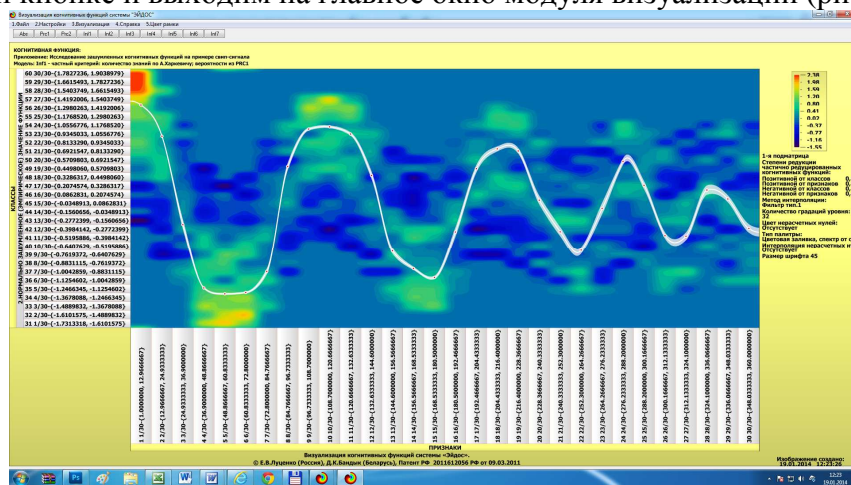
кнопке и выходим на главное окно модуля визуализации (ри

Визуализация когнитивных функций системы "ЭЙДОС"
1.Файл 2.Настройки 3.Визуализация 4.Справка 5.Цвет рамки
Abs Prc1 Prc2 Inf1 Inf2 Inf3 Inf4 Inf5 Inf6 Inf7

КОГНИТИВНАЯ ФУНКЦИЯ:
Приложение: Исследование зашумленных когнитивных функций на примере свип-сигнала
Модель: Inf1 - частный критерий: количество знаний по А.Харкевичу; вероятности из PRC1

КЛАССЫ
2.НОРМАЛЬНО ЗАШУМЛЕННОЕ (ЭМПИРИЧЕСКОЕ) ЗНАЧЕНИЕ ФУНКЦИИ

60 30/30-{1.7827236, 1.9038979}
59 29/30-{1.6615493, 1.7827236}
58 28/30-{1.5403749, 1.6615493}
57 27/30-{1.4192006, 1.5403749}
56 26/30-{1.2980263, 1.4192006}
55 25/30-{1.1768520, 1.2980263}
54 24/30-{1.0556776, 1.1768520}
53 23/30-{0.9345033, 1.0556776}
52 22/30-{0.8133290, 0.9345033}
51 21/30-{0.6921547, 0.8133290}
50 20/30-{0.5709803, 0.6921547}
49 19/30-{0.4498060, 0.5709803}
48 18/30-{0.3286317, 0.4498060}
47 17/30-{0.2074574, 0.3286317}
46 16/30-{0.0862831, 0.2074574}
45 15/30-{-0.0348913, 0.0862831}
44 14/30-{-0.1560656, -0.0348913}
43 13/30-{-0.2772399, -0.1560656}
42 12/30-{-0.3984142, -0.2772399}
41 11/30-{-0.5195886, -0.3984142}
40 10/30-{-0.6407629, -0.5195886}
39 9/30-{-0.7619372, -0.6407629}
38 8/30-{-0.8831115, -0.7619372}
37 7/30-{-1.0042859, -0.8831115}
36 6/30-{-1.1254602, -1.0042859}
35 5/30-{-1.2466345, -1.1254602}
34 4/30-{-1.3678088, -1.2466345}
33 3/30-{-1.4889832, -1.3678088}
32 2/30-{-1.6101575, -1.4889832}
31 1/30-{-1.7313318, -1.6101575}

2.38
1.98
1.59
1.20
0.80
0.41
0.02
-0.37
-0.77
-1.16
-1.55

1-я подматрица
Степени редукции
частично редуцированных
когнитивных функций:
Позитивной от классов
Позитивной от признаков
Негативной от классов
Негативной от признаков
Метод интерполяции:
Фильтр тип.1
Количество градаций уровня:
32
Цвет нерасчетных нулей:
Отсутствует
Тип палитры:
Цветовая заливка, спектр от с
Интерполяция нерасчетных н
Отсутствует
Размер шрифта 45

1 1/30-{1.0000000, 12.9666667}
2 2/30-{12.9666667, 24.9333333}
3 3/30-{24.9333333, 36.9000000}
4 4/30-{36.9000000, 48.8666667}
5 5/30-{48.8666667, 60.8333333}
6 6/30-{60.8333333, 72.8000000}
7 7/30-{72.8000000, 84.7666667}
8 8/30-{84.7666667, 96.7333333}
9 9/30-{96.7333333, 108.7000000}
10 10/30-{108.7000000, 120.6666667}
11 11/30-{120.6666667, 132.6333333}
12 12/30-{132.6333333, 144.6000000}
13 13/30-{144.6000000, 156.5666667}
14 14/30-{156.5666667, 168.5333333}
15 15/30-{168.5333333, 180.5000000}
16 16/30-{180.5000000, 192.4666667}
17 17/30-{192.4666667, 204.4333333}
18 18/30-{204.4333333, 216.4000000}
19 19/30-{216.4000000, 228.3666667}
20 20/30-{228.3666667, 240.3333333}
21 21/30-{240.3333333, 252.3000000}
22 22/30-{252.3000000, 264.2666667}
23 23/30-{264.2666667, 276.2333333}
24 24/30-{276.2333333, 288.2000000}
25 25/30-{288.2000000, 300.1666667}
26 26/30-{300.1666667, 312.1333333}
27 27/30-{312.1333333, 324.1000000}
28 28/30-{324.1000000, 336.0666667}
29 29/30-{336.0666667, 348.0333333}
30 30/30-{348.0333333, 360.0000000}

ПРИЗНАКИ
Визуализация когнитивных функций системы «Эйдос».
© Е.В.Луценко (Россия), Д.К.Бандык (Беларусь), Патент РФ 2011612056 РФ от 09.03.2011

Изображение создано:
19.01.2014 12:23:28

12:23
19.01.2014